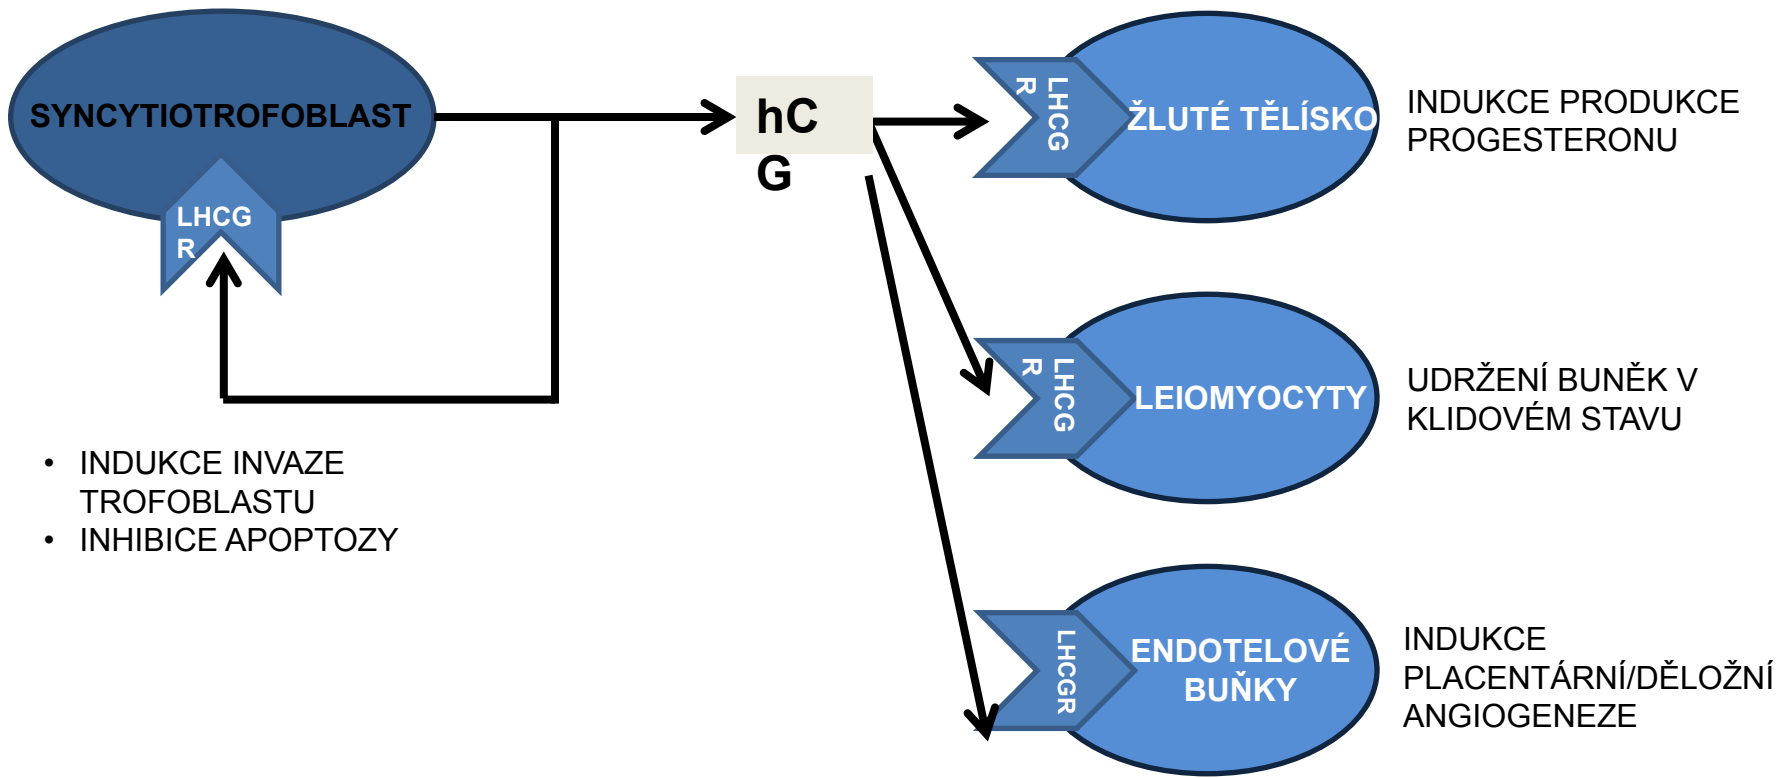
SYNCYTIOTROFOBLAST

LHCG
R

hC
G

LHCG
R

ŽLUTÉ TĚLÍSKO

INDUKCE PRODUKCE PROGESTERONU

LHCG
R

LEIOMYOCYTY

UDRŽENÍ BUNĚK V KLIDOVÉM STAVU

LHCGR

ENDOTELOVÉ BUŇKY

INDUKCE PLACENTÁRNÍ/DĚLOŽNÍ ANGIOGENEZE

• INDUKCE INVAZE TROFOBLASTU
• INHIBICE APOPTOZY